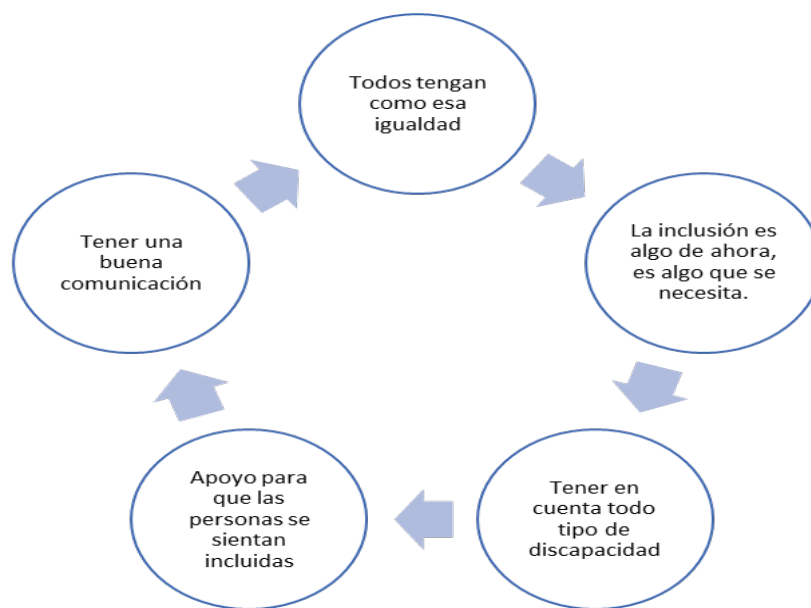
Todos tengan como esa igualdad

La inclusión es algo de ahora, es algo que se necesita.

Tener en cuenta todo tipo de discapacidad

Apoyo para que las personas se sientan incluidas

Tener una buena comunicación